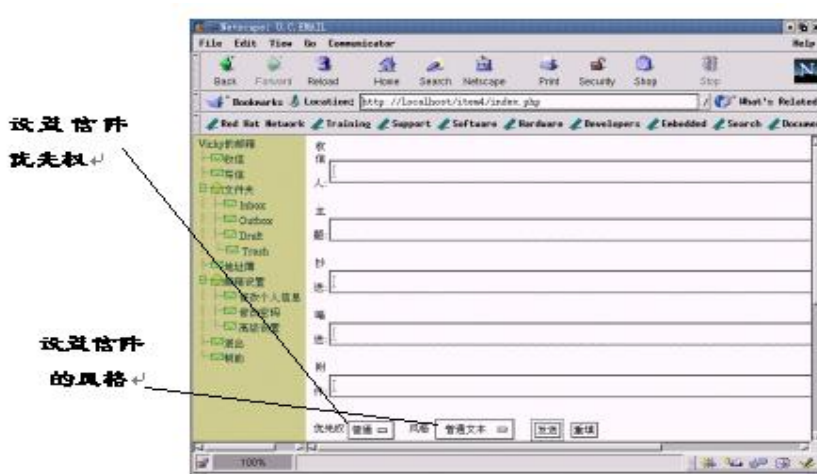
Netscape: U.C.EMAIL

File Edit View Go Communicator Help

Back Forward Reload Home Search Netscape Print Security Shop Stop

Bookmarks Location: http://localhost/item4/index.php What's Related

Red Hat Network Training Support Software Hardware Developers Embedded Search Documen

设置信件优先权

Vicky的邮箱
收信
写信
文件夹
Inbox
Outbox
Draft
Trash
地址簿
邮箱设置
修改个人信息
修改密码
高级设置
退出
帮助

收信人:
主题:
抄送:
暗送:
附件:

优先级 普通 风格 普通文本 发送 重填

设置信件的风格

100%